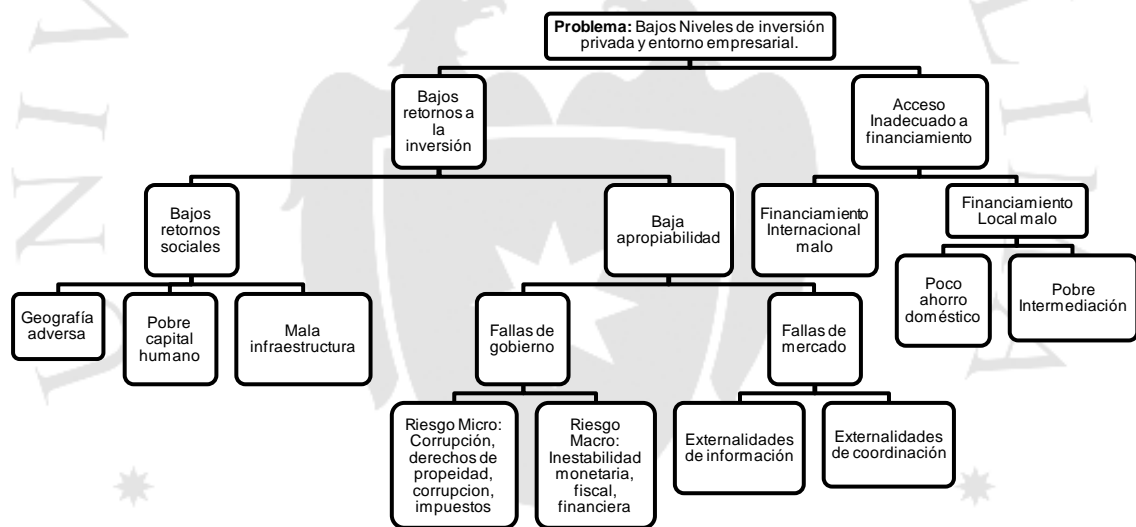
**Problema:** Bajos Niveles de inversión privada y entorno empresarial.

Bajos retornos a la inversión

Acceso Inadecuado a financiamiento

Bajos retornos sociales

Baja apropiabilidad

Financiamiento Internacional malo

Financiamiento Local malo

Geografía adversa

Pobre capital humano

Mala infraestructura

Fallas de gobierno

Fallas de mercado

Poco ahorro doméstico

Pobre Intermediación

Riesgo Micro: Corrupción, derechos de propeidad, corrupcion, impuestos

Riesgo Macro: Inestabilidad monetaria, fiscal, financiera

Externalidades de información

Externalidades de coordinación